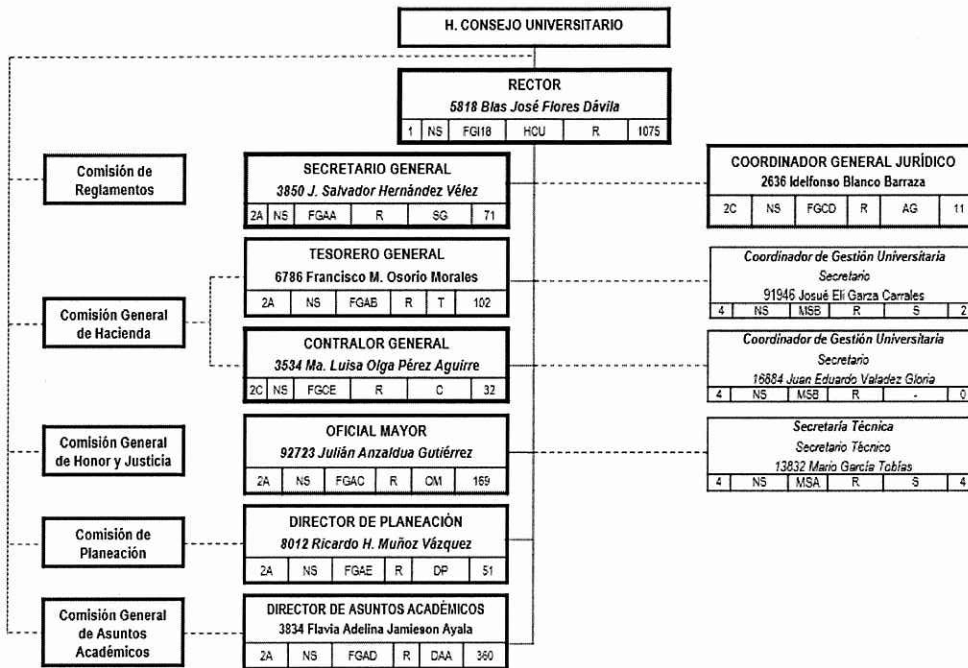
H. CONSEJO UNIVERSITARIO

RECTOR
5818 Blas José Flores Dávila

| 1 | NS | FGI18 | HCU | R | 1075 |
|---|---|---|---|---|---|

Comisión de Reglamentos

SECRETARIO GENERAL
3850 J. Salvador Hernández Vélez

| 2A | NS | FGAA | R | SG | 71 |
|---|---|---|---|---|---|

COORDINADOR GENERAL JURÍDICO
2636 Idelfonso Blanco Barraza

| 2C | NS | FGCD | R | AG | 11 |
|---|---|---|---|---|---|

TESORERO GENERAL
6786 Francisco M. Osorio Morales

| 2A | NS | FGAB | R | T | 102 |
|---|---|---|---|---|---|

Coordinador de Gestión Universitaria
Secretario
91946 Josué Elí Garza Carrales

| 4 | NS | MSB | R | S | 2 |
|---|---|---|---|---|---|

Comisión General de Hacienda

CONTRALOR GENERAL
3534 Ma. Luisa Olga Pérez Aguirre

| 2C | NS | FGCE | R | C | 32 |
|---|---|---|---|---|---|

Coordinador de Gestión Universitaria
Secretario
16884 Juan Eduardo Valadez Gloria

| 4 | NS | MSB | R | - | 0 |
|---|---|---|---|---|---|

Comisión General de Honor y Justicia

OFICIAL MAYOR
92723 Julián Anzaldua Gutiérrez

| 2A | NS | FGAC | R | OM | 169 |
|---|---|---|---|---|---|

Secretaría Técnica
Secretario Técnico
13832 Mario García Tobías

| 4 | NS | MSA | R | S | 4 |
|---|---|---|---|---|---|

Comisión de Planeación

DIRECTOR DE PLANEACIÓN
8012 Ricardo H. Muñoz Vázquez

| 2A | NS | FGAE | R | DP | 51 |
|---|---|---|---|---|---|

Comisión General de Asuntos Académicos

DIRECTOR DE ASUNTOS ACADÉMICOS
3834 Flavia Adelina Jamieson Ayala

| 2A | NS | FGAD | R | DAA | 360 |
|---|---|---|---|---|---|